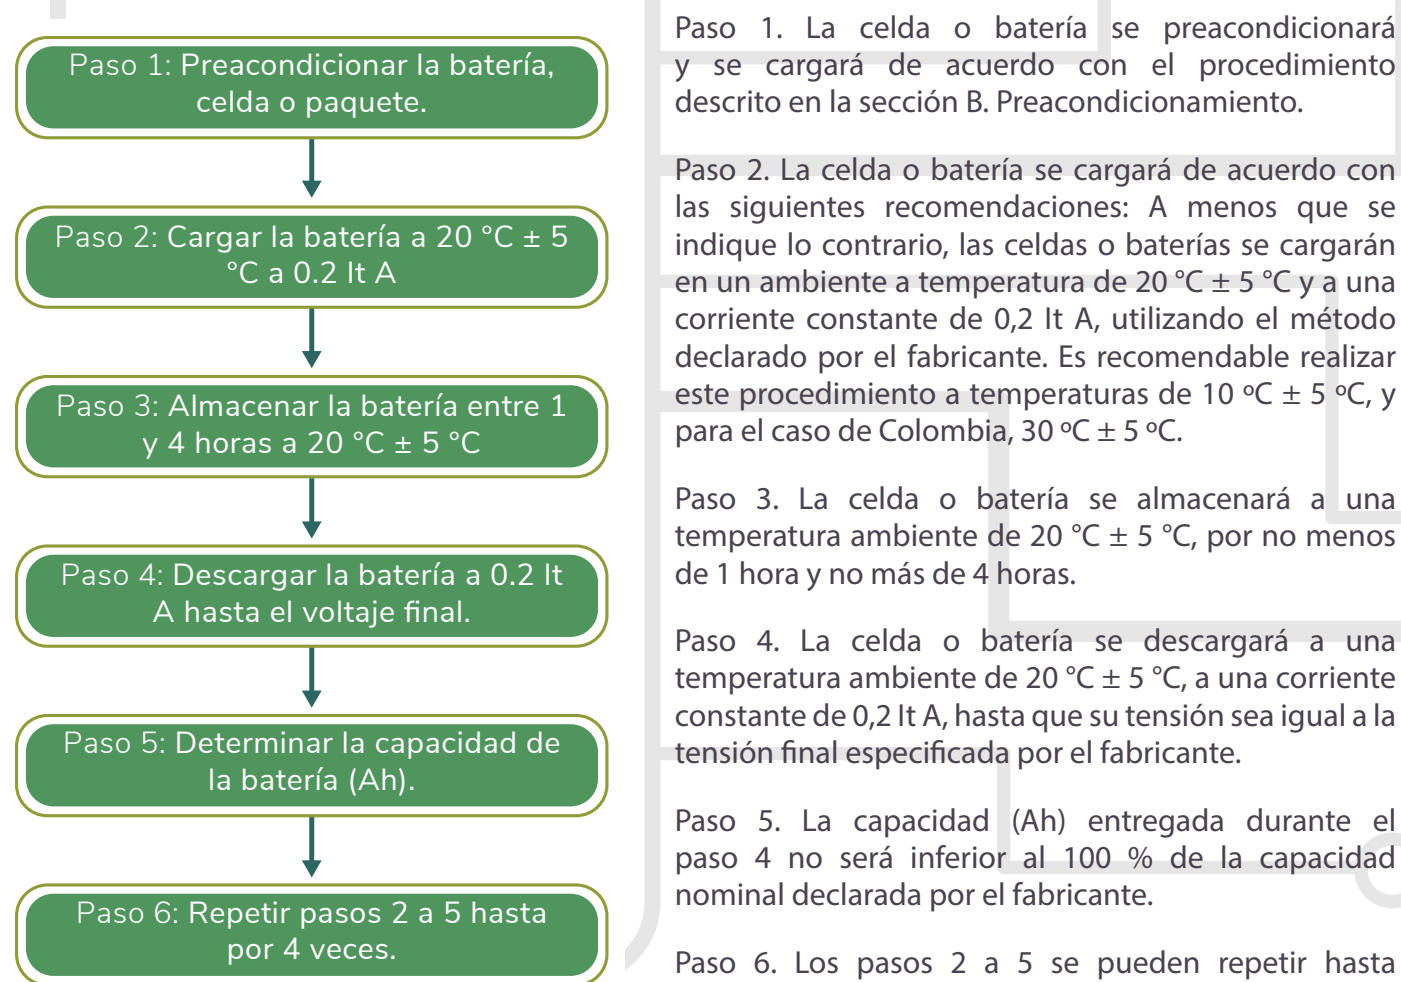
Paso 1: Preacondicionar la batería, celda o paquete.

Paso 2: Cargar la batería a 20 °C ± 5 °C a 0.2 It A

Paso 3: Almacenar la batería entre 1 y 4 horas a 20 °C ± 5 °C

Paso 4: Descargar la batería a 0.2 It A hasta el voltaje final.

Paso 5: Determinar la capacidad de la batería (Ah).

Paso 6: Repetir pasos 2 a 5 hasta por 4 veces.

Paso 1. La celda o batería se preacondicionará y se cargará de acuerdo con el procedimiento descrito en la sección B. Preacondicionamiento.

Paso 2. La celda o batería se cargará de acuerdo con las siguientes recomendaciones: A menos que se indique lo contrario, las celdas o baterías se cargarán en un ambiente a temperatura de 20 °C ± 5 °C y a una corriente constante de 0,2 It A, utilizando el método declarado por el fabricante. Es recomendable realizar este procedimiento a temperaturas de 10 ºC ± 5 ºC, y para el caso de Colombia, 30 ºC ± 5 ºC.

Paso 3. La celda o batería se almacenará a una temperatura ambiente de 20 °C ± 5 °C, por no menos de 1 hora y no más de 4 horas.

Paso 4. La celda o batería se descargará a una temperatura ambiente de 20 °C ± 5 °C, a una corriente constante de 0,2 It A, hasta que su tensión sea igual a la tensión final especificada por el fabricante.

Paso 5. La capacidad (Ah) entregada durante el paso 4 no será inferior al 100 % de la capacidad nominal declarada por el fabricante.

Paso 6. Los pasos 2 a 5 se pueden repetir hasta